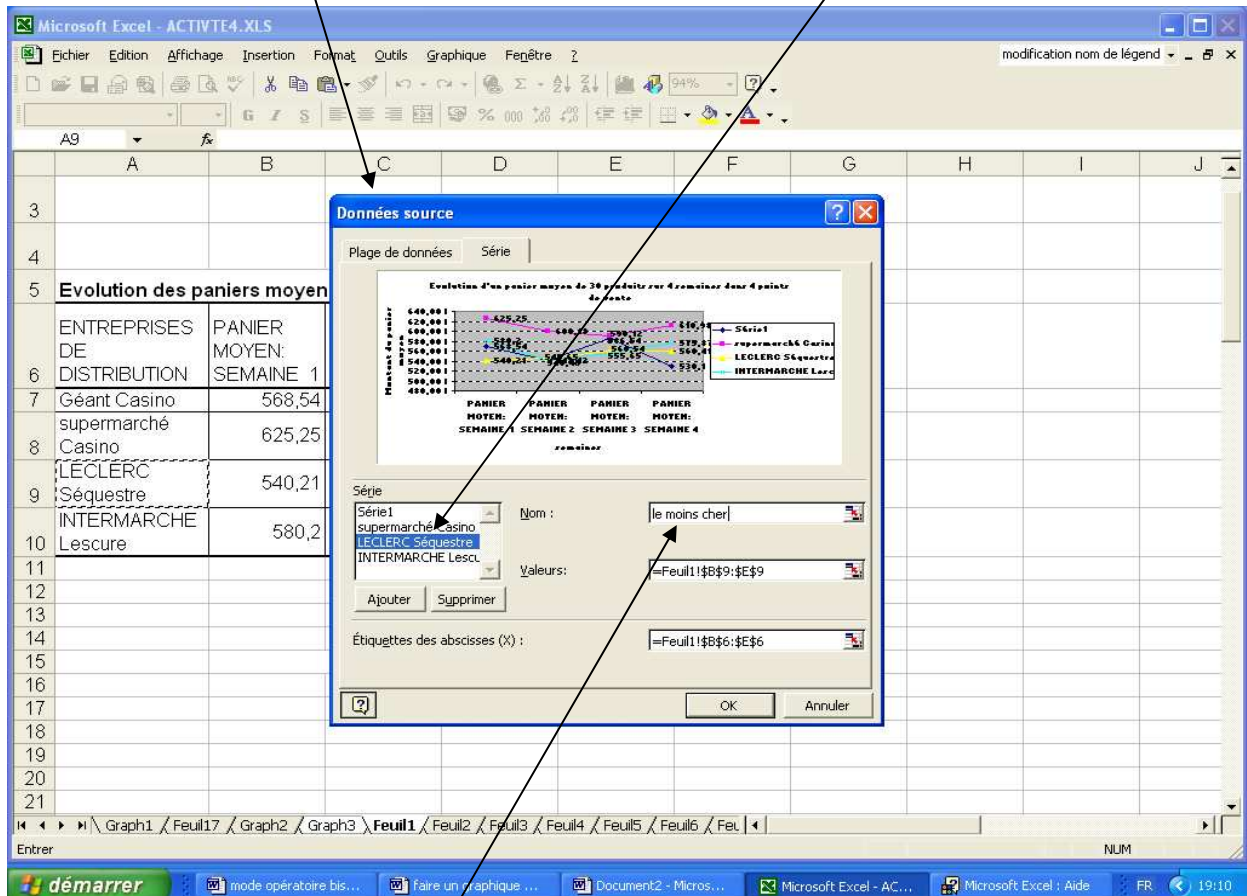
Microsoft Excel - ACTIVTE4.XLS

Fichier Edition Affichage Insertion Format Outils Graphique Fenêtre ?

modification nom de légend

94%

A9

| | A | B | C | D | E | F | G | H | I | J |
|---|---|---|---|---|---|---|---|---|---|---|
| 3 | | | | | | | | | | |
| 4 | | | | | | | | | | |
| 5 | Evolution des paniers moyen | | | | | | | | | |
| 6 | ENTREPRISES DE DISTRIBUTION | PANIER MOYEN: SEMAINE 1 | | | | | | | | |
| 7 | Géant Casino | 568,54 | | | | | | | | |
| 8 | supermarché Casino | 625,25 | | | | | | | | |
| 9 | LECLERC Séquestre | 540,21 | | | | | | | | |
| 10 | INTERMARCHE Lescure | 580,2 | | | | | | | | |
| 11 | | | | | | | | | | |
| 12 | | | | | | | | | | |
| 13 | | | | | | | | | | |
| 14 | | | | | | | | | | |
| 15 | | | | | | | | | | |
| 16 | | | | | | | | | | |
| 17 | | | | | | | | | | |
| 18 | | | | | | | | | | |
| 19 | | | | | | | | | | |
| 20 | | | | | | | | | | |
| 21 | | | | | | | | | | |

Données source

Plage de données Série

Evolution d'un panier moyen de 30 produits sur 4 semaines dans 4 points de vente

640,00
620,00
600,00
580,00
560,00
540,00
520,00
500,00
480,00

Montant du panier moyen

625,25
568,54
540,21
580,2
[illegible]

PANIER MOYEN: SEMAINE 1
PANIER MOYEN: SEMAINE 2
PANIER MOYEN: SEMAINE 3
PANIER MOYEN: SEMAINE 4

semaines

Série1
supermarché Casino
LECLERC Séquestre
INTERMARCHE Lescure

Série
Série1
supermarché Casino
LECLERC Séquestre
INTERMARCHE Lescu

Nom : le moins cher

Valeurs: =Feuil1!$B$9:$E$9

Ajouter Supprimer

Étiquettes des abscisses (X) : =Feuil1!$B$6:$E$6

OK Annuler

Graph1 Feuil17 Graph2 Graph3 Feuil1 Feuil2 Feuil3 Feuil4 Feuil5 Feuil6 Feu

Entrer NUM

démarrer mode opératoire bis... faire un graphique ... Document2 - Micros... Microsoft Excel - AC... Microsoft Excel : Aide FR 19:10